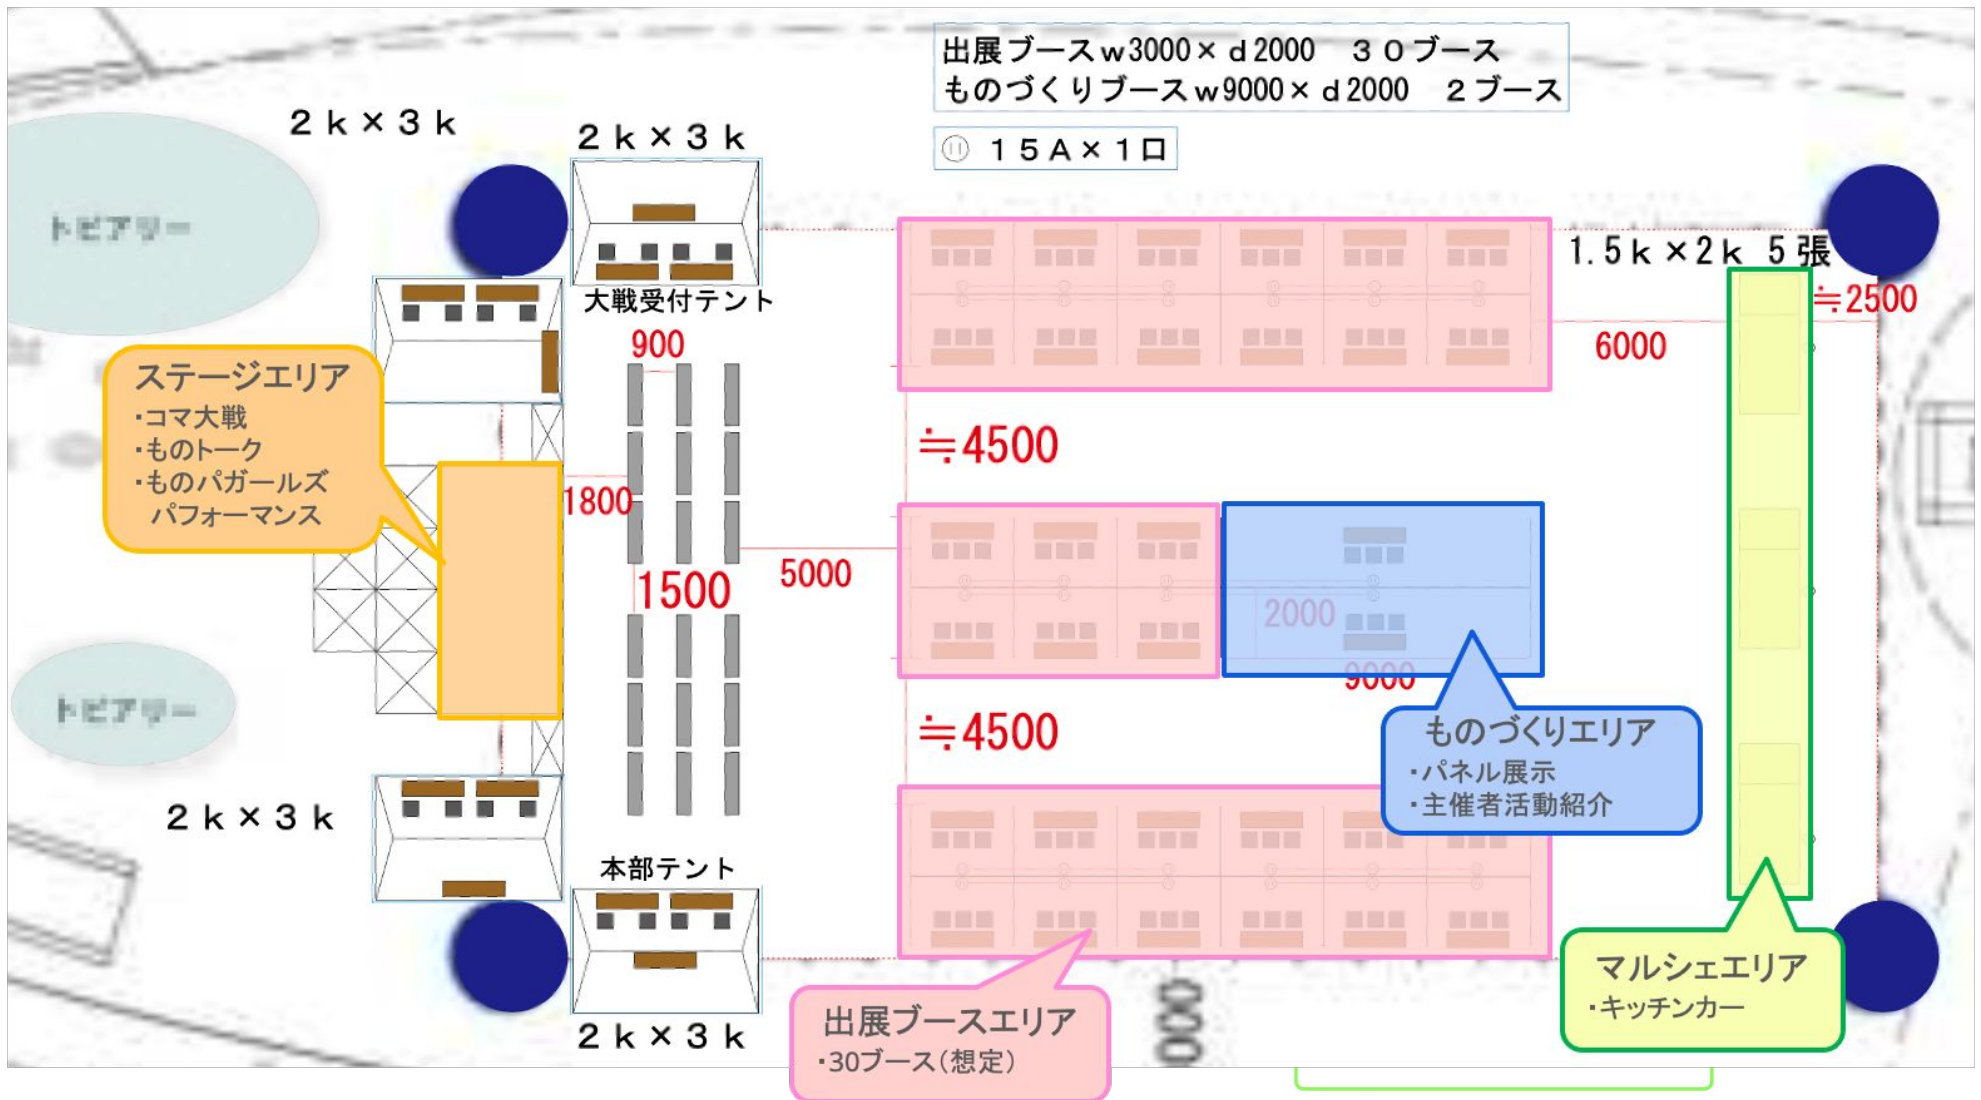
出展ブースｗ3000×ｄ2000　３０ブース
ものづくりブースｗ9000×ｄ2000　２ブース

① １５Ａ×１口

２ｋ×３ｋ

２ｋ×３ｋ

トピアリー

大戦受付テント

900

1.５ｋ×２ｋ　５張

≒2500

6000

ステージエリア
・コマ大戦
・ものトーク
・ものパガールズ
パフォーマンス

≒4500

1800

1500

5000

2000

9000

トピアリー

≒4500

ものづくりエリア
・パネル展示
・主催者活動紹介

２ｋ×３ｋ

本部テント

マルシェエリア
・キッチンカー

出展ブースエリア
・30ブース（想定）

２ｋ×３ｋ